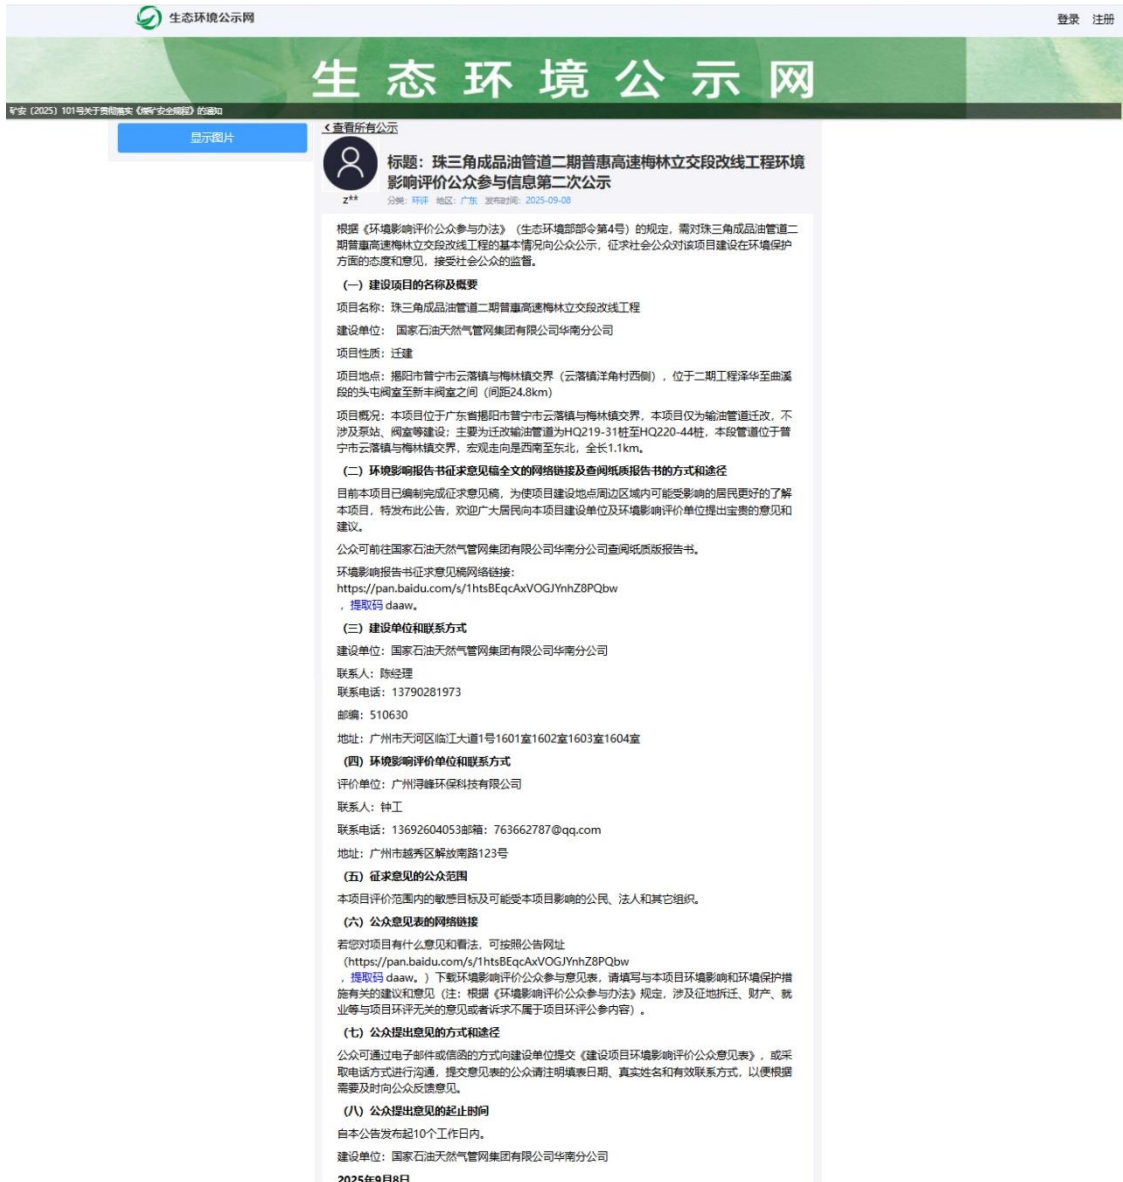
生态环境公示网

登录 注册

生态环境公示网

矿安〔2025〕101号关于贯彻落实《煤矿安全规程》的通知

显示图片

< 查看所有公示

z**

标题：珠三角成品油管道二期普惠高速梅林立交段改线工程环境影响评价公众参与信息第二次公示

分类：环评 地区：广东 发布时间：2025-09-08

根据《环境影响评价公众参与办法》（生态环境部部令第4号）的规定，需对珠三角成品油管道二期普惠高速梅林立交段改线工程的基本情况向公众公示，征求社会公众对该项目建设在环境保护方面的态度和意见，接受社会公众的监督。

（一）建设项目的名称及概要

项目名称：珠三角成品油管道二期普惠高速梅林立交段改线工程

建设单位： 国家石油天然气管网集团有限公司华南分公司

项目性质：迁建

项目地点：揭阳市普宁市云落镇与梅林镇交界（云落镇洋角村西侧），位于二期工程泽华至曲溪段的头屯阀室至新丰阀室之间（间距24.8km）

项目概况：本项目位于广东省揭阳市普宁市云落镇与梅林镇交界，本项目仅为输油管道迁改，不涉及泵站、阀室等建设；主要为迁改输油管道为HQ219-31桩至HQ220-44桩，本段管道位于普宁市云落镇与梅林镇交界，宏观走向是西南至东北，全长1.1km。

（二）环境影响报告书征求意见稿全文的网络链接及查阅纸质报告书的方式和途径

目前本项目已编制完成征求意见稿，为使项目建设地点周边区域内可能受影响的居民更好的了解本项目，特发布此公告，欢迎广大居民向本项目建设单位及环境影响评价单位提出宝贵的意见和建议。

公众可前往国家石油天然气管网集团有限公司华南分公司查阅纸质版报告书。

环境影响报告书征求意见稿网络链接：
https://pan.baidu.com/s/1htsBEqcAxVOGJYnhZ8PQbw
，提取码 daaw。

（三）建设单位和联系方式

建设单位：国家石油天然气管网集团有限公司华南分公司

联系人：陈经理

联系电话：13790281973

邮编：510630

地址：广州市天河区临江大道1号1601室1602室1603室1604室

（四）环境影响评价单位和联系方式

评价单位：广州浔峰环保科技有限公司

联系人：钟工

联系电话：13692604053邮箱：763662787@qq.com

地址：广州市越秀区解放南路123号

（五）征求意见的公众范围

本项目评价范围内的敏感目标及可能受本项目影响的公民、法人和其它组织。

（六）公众意见表的网络链接

若您对项目有什么意见和看法，可按照公告网址（https://pan.baidu.com/s/1htsBEqcAxVOGJYnhZ8PQbw，提取码 daaw。）下载环境影响评价公众参与意见表，请填写与本项目环境影响和环境保护措施有关的建议和意见（注：根据《环境影响评价公众参与办法》规定，涉及征地拆迁、财产、就业等与项目环评无关的意见或者诉求不属于项目环评公参内容）。

（七）公众提出意见的方式和途径

公众可通过电子邮件或信函的方式向建设单位提交《建设项目环境影响评价公众意见表》，或采取电话方式进行沟通，提交意见表的公众请注明填表日期、真实姓名和有效联系方式，以便根据需要及时向公众反馈意见。

（八）公众提出意见的起止时间

自本公告发布起10个工作日内。

建设单位：国家石油天然气管网集团有限公司华南分公司

2025年9月8日